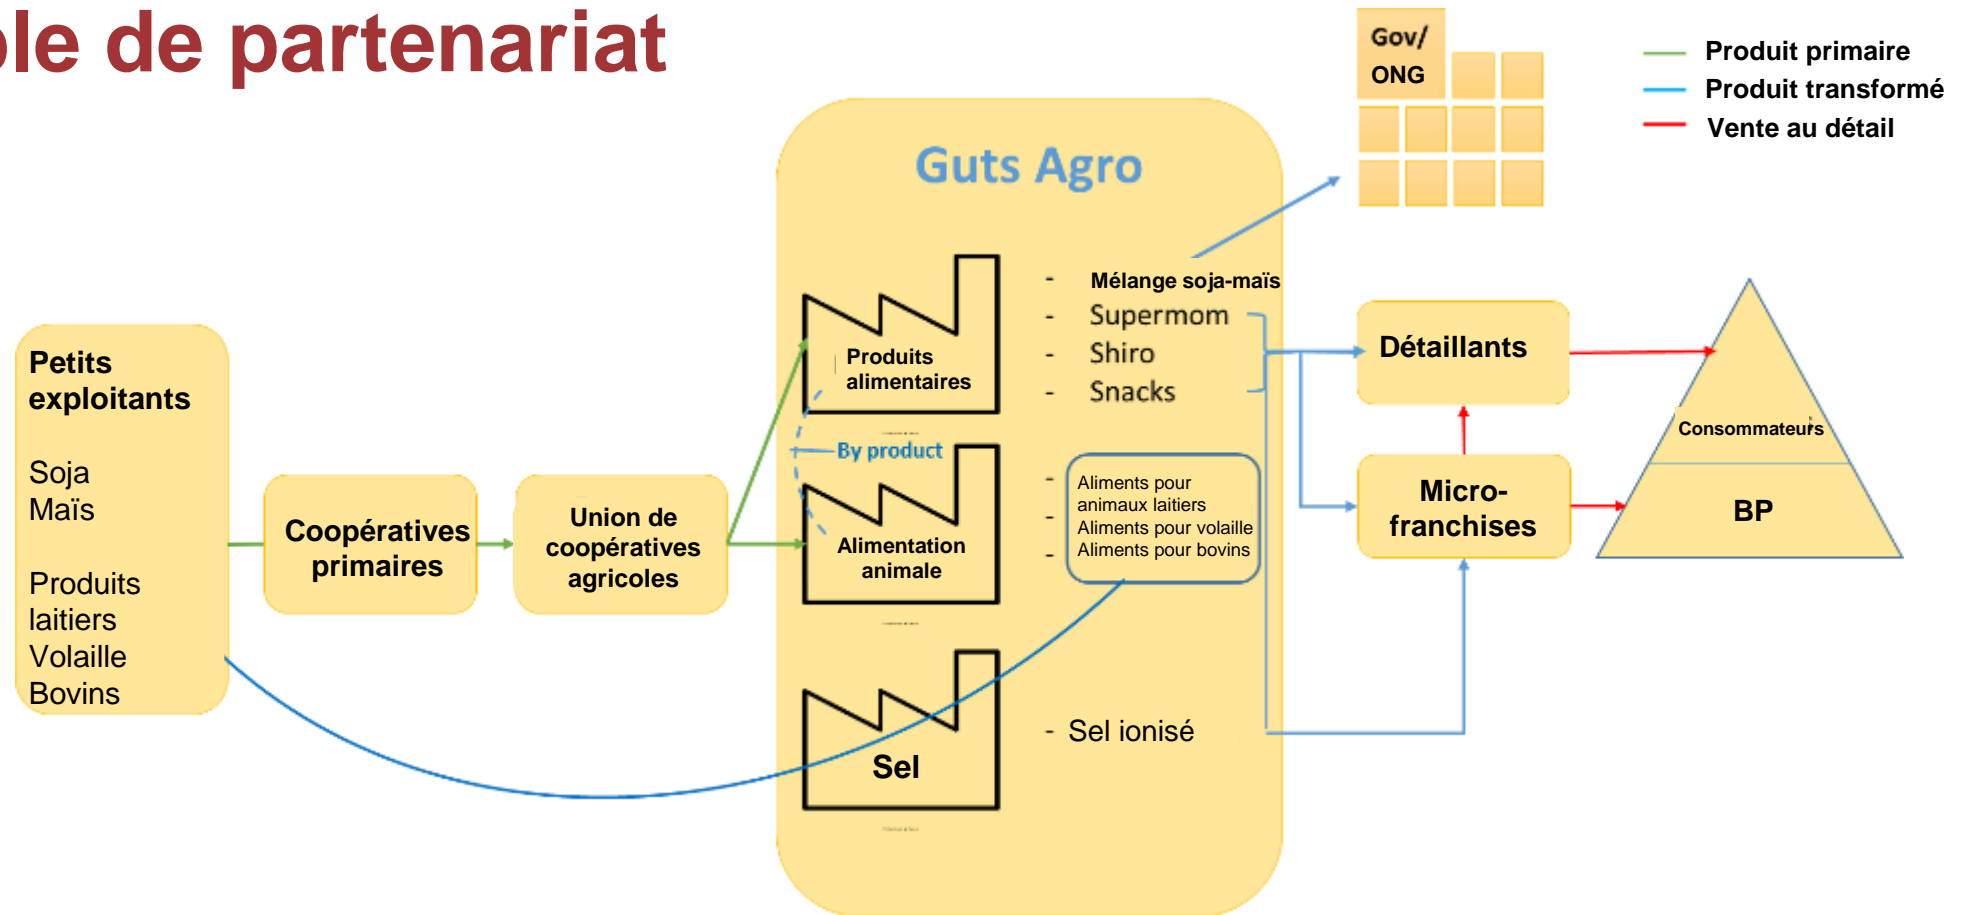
le de partenariat

Produit primaire
Produit transformé
Vente au détail

Gov/ ONG

Guts Agro

Petits exploitants

Soja
Maïs

Produits laitiers
Volaille
Bovins

Coopératives primaires

Union de coopératives agricoles

Produits alimentaires

By product

Alimentation animale

Sel

- Mélange soja-maïs
- Supermom
- Shiro
- Snacks

- Aliments pour animaux laitiers
- Aliments pour volaille
- Aliments pour bovins

- Sel ionisé

Détaillants

Micro-franchises

Consommateurs

BP